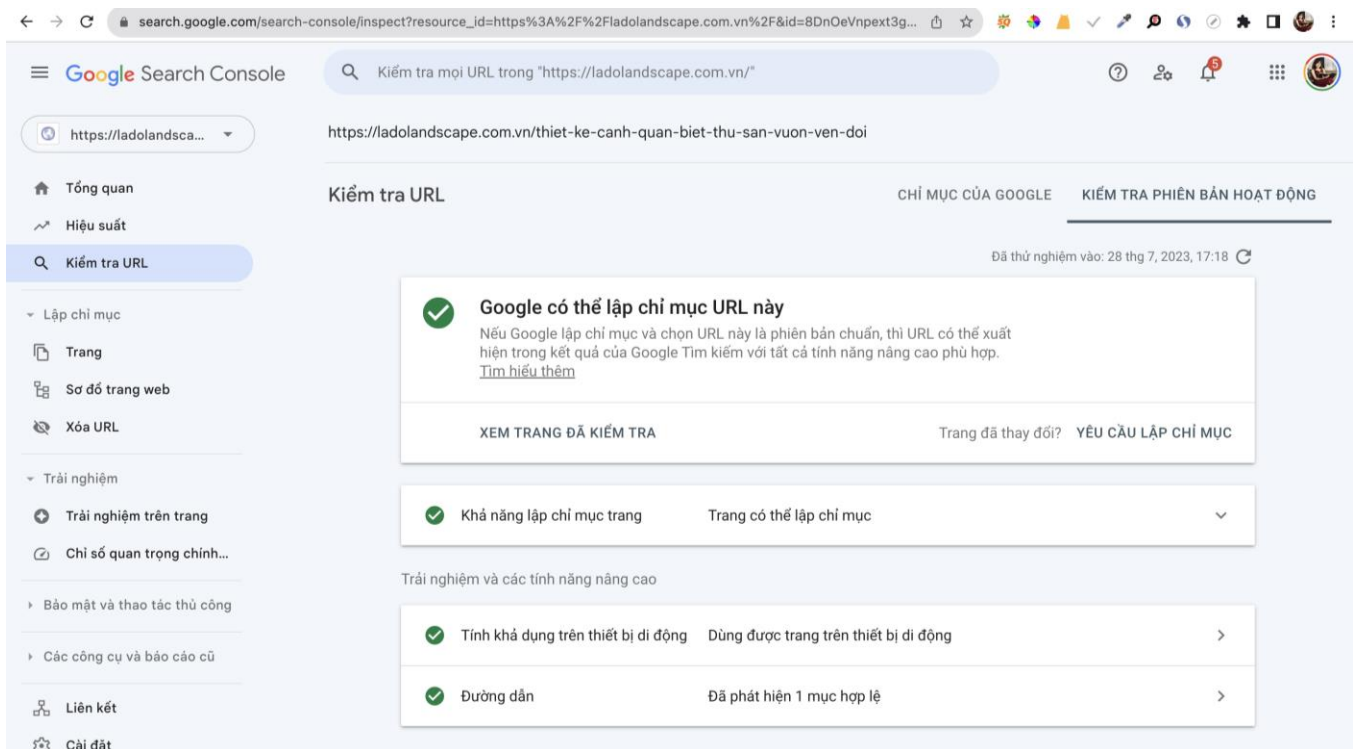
search.google.com/search-console/inspect?resource_id=https%3A%2F%2Fladolandscape.com.vn%2F&id=8DnOeVnpext3g...

Google Search Console

Kiểm tra mọi URL trong "https://ladolandscape.com.vn/"

5

https://ladolandsca...

Tổng quan
Hiệu suất
Kiểm tra URL

Lập chỉ mục
Trang
Sơ đồ trang web
Xóa URL

Trải nghiệm
Trải nghiệm trên trang
Chỉ số quan trọng chính...

Bảo mật và thao tác thủ công

Các công cụ và báo cáo cũ

Liên kết
Cài đặt

https://ladolandscape.com.vn/thiet-ke-canh-quan-biet-thu-san-vuon-ven-doi

Kiểm tra URL

CHỈ MỤC CỦA GOOGLE

KIỂM TRA PHIÊN BẢN HOẠT ĐỘNG

Đã thử nghiệm vào: 28 thg 7, 2023, 17:18

Google có thể lập chỉ mục URL này

Nếu Google lập chỉ mục và chọn URL này là phiên bản chuẩn, thì URL có thể xuất hiện trong kết quả của Google Tìm kiếm với tất cả tính năng nâng cao phù hợp. Tìm hiểu thêm

XEM TRANG ĐÃ KIỂM TRA

Trang đã thay đổi? YÊU CẦU LẬP CHỈ MỤC

Khả năng lập chỉ mục trang | Trang có thể lập chỉ mục

Trải nghiệm và các tính năng nâng cao

Tính khả dụng trên thiết bị di động | Dùng được trang trên thiết bị di động

Đường dẫn | Đã phát hiện 1 mục hợp lệ